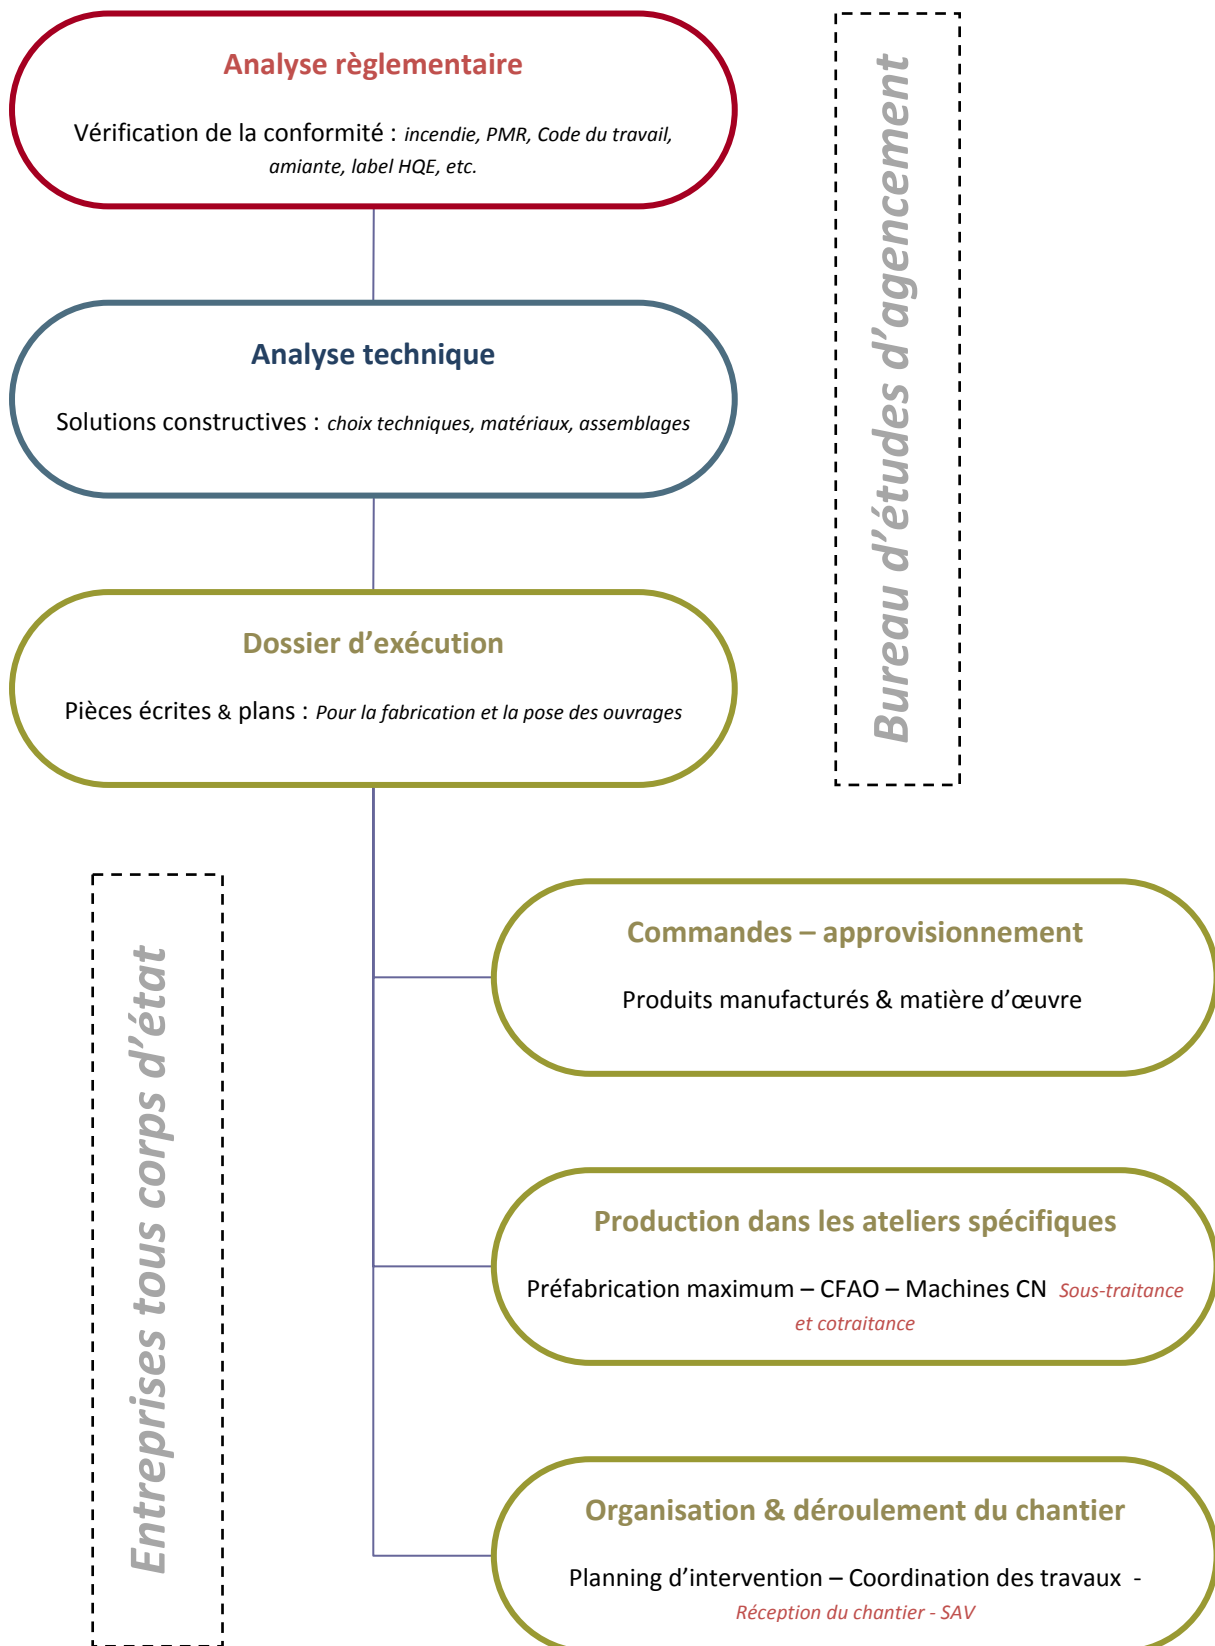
Analyse règlementaire

Vérification de la conformité : *incendie, PMR, Code du travail, amiante, label HQE, etc.*

Analyse technique

Solutions constructives : *choix techniques, matériaux, assemblages*

Dossier d'exécution

Pièces écrites & plans : *Pour la fabrication et la pose des ouvrages*

Bureau d'études d'agencement

Entreprises tous corps d'état

Commandes – approvisionnement

Produits manufacturés & matière d'œuvre

Production dans les ateliers spécifiques

Préfabrication maximum – CFAO – Machines CN *Sous-traitance et cotraitance*

Organisation & déroulement du chantier

Planning d'intervention – Coordination des travaux - *Réception du chantier - SAV*